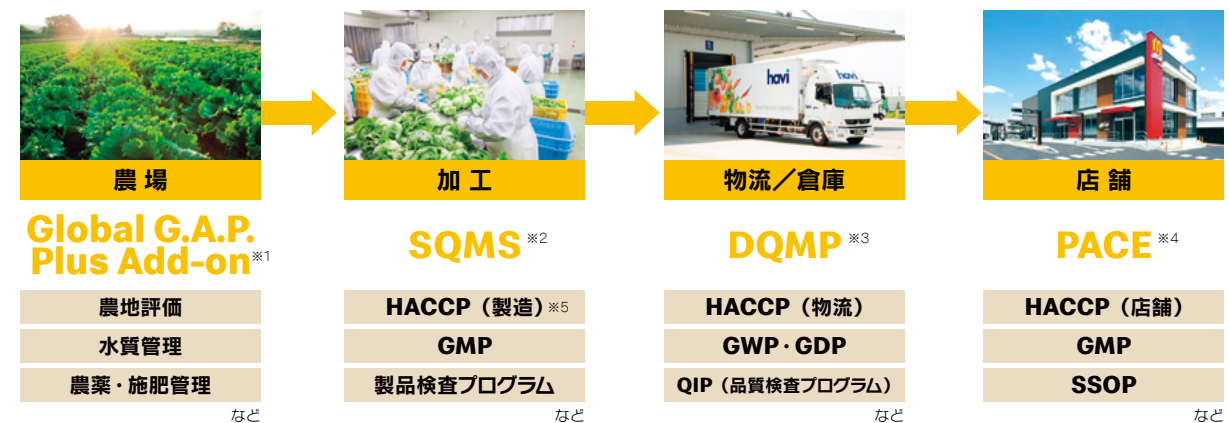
農場

Global G.A.P. Plus Add-on※1

農地評価

水質管理

農薬・施肥管理

など

加工

SQMS※2

HACCP（製造）※5

GMP

製品検査プログラム

など

hovi

物流／倉庫

DQMP※3

HACCP（物流）

GWP・GDP

QIP（品質検査プログラム）

など

店舗

PACE※4

HACCP（店舗）

GMP

SSOP

など